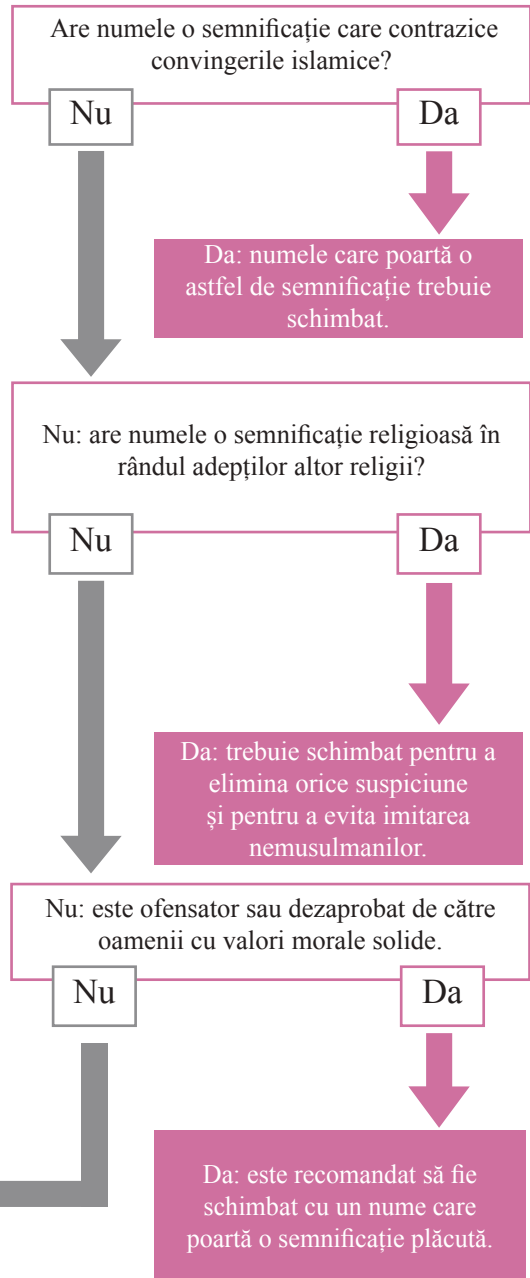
Are numele o semnificație care contrazice convingerile islamice?

Nu

Da

Da: numele care poartă o astfel de semnificație trebuie schimbat.

Nu: are numele o semnificație religioasă în rândul adepților altor religii?

Nu

Da

Da: trebuie schimbat pentru a elimina orice suspiciune și pentru a evita imitarea nemusulmanilor.

Nu: este ofensator sau dezaprobat de către oamenii cu valori morale solide.

Nu

Da

Da: este recomandat să fie schimbat cu un nume care poartă o semnificație plăcută.